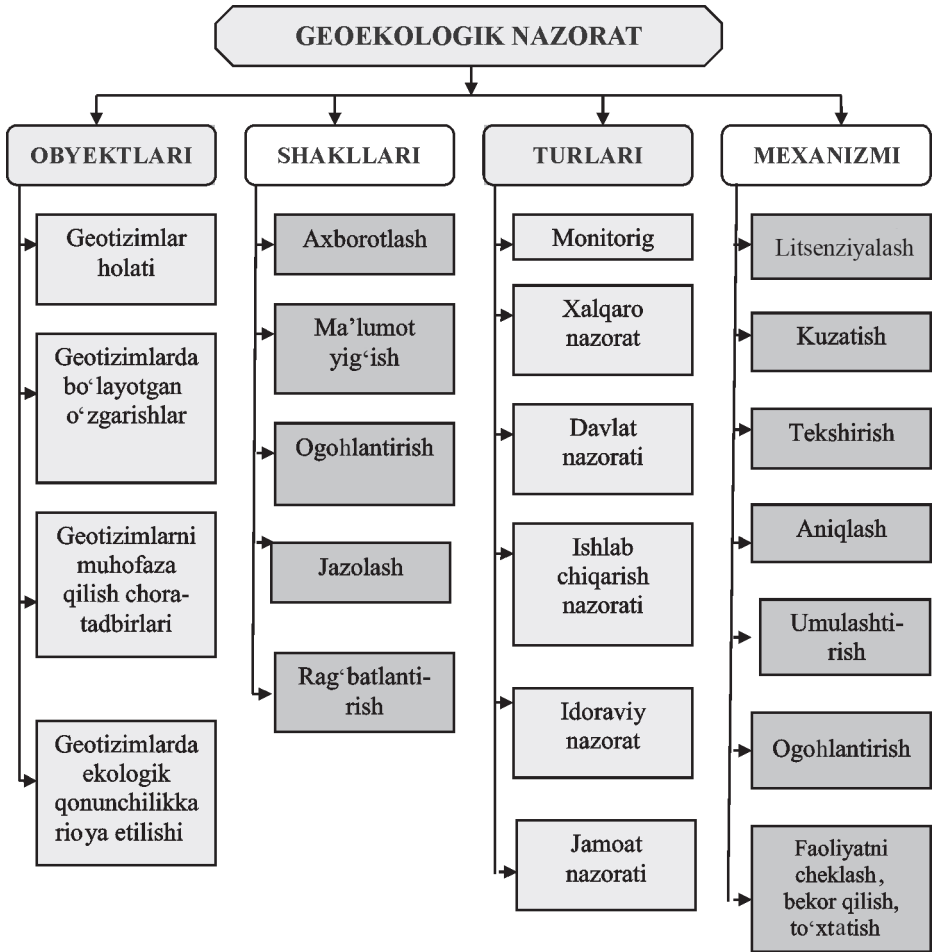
GEOEKOLOGIK NAZORAT

OBYEKTLARI

Geotizimlar holati

Geotizimlarda bo‘layotgan o‘zgarishlar

Geotizimlarni muhofaza qilish chora-tadbirlari

Geotizimlarda ekologik qonunchilikka rioya etilishi

SHAKLLARI

Axborotlash

Ma’lumot yig‘ish

Ogohlantirish

Jazolash

Rag‘batlantirish

TURLARI

Monitorig

Xalqaro nazorat

Davlat nazorati

Ishlab chiqarish nazorati

Idoraviy nazorat

Jamoat nazorati

MEXANIZMI

Litsenziyalash

Kuzatish

Tekshirish

Aniqlash

Umulashtirish

Ogohlantirish

Faoliyatni cheklash, bekor qilish, to‘xtatish